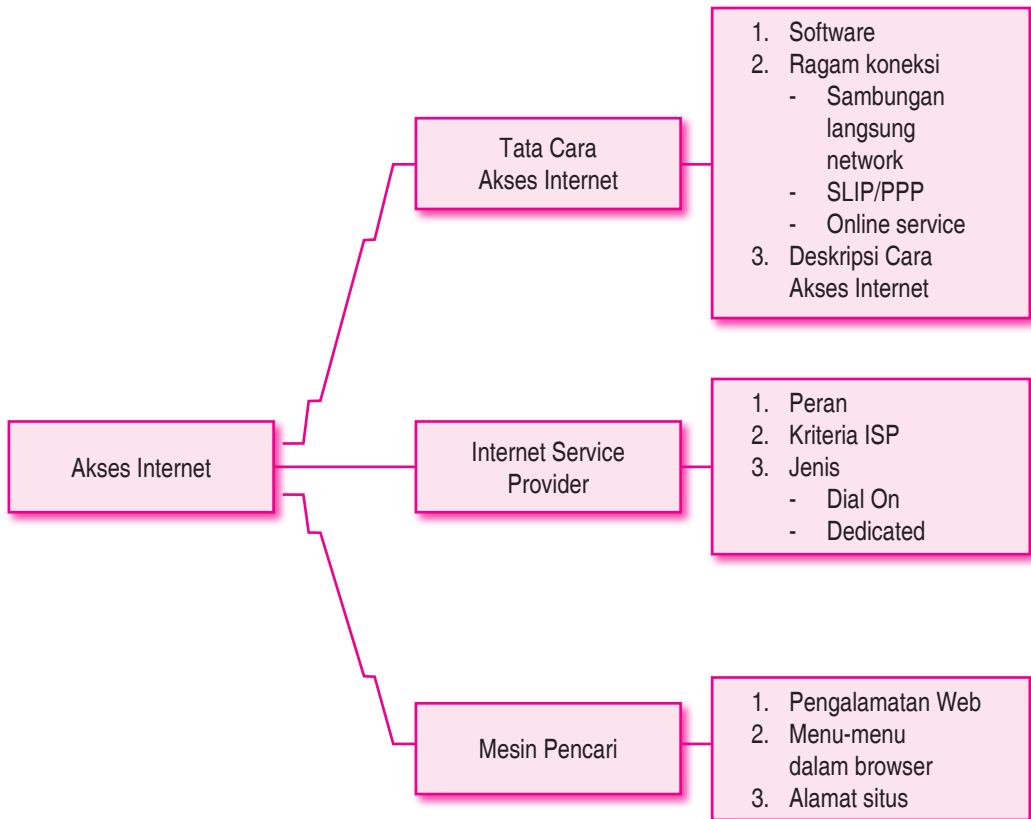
Akses Internet

Tata Cara Akses Internet

1. Software
2. Ragam koneksi
- Sambungan langsung network
- SLIP/PPP
- Online service
3. Deskripsi Cara Akses Internet

Internet Service Provider

1. Peran
2. Kriteria ISP
3. Jenis
- Dial On
- Dedicated

Mesin Pencari

1. Pengalamatan Web
2. Menu-menu dalam browser
3. Alamat situs